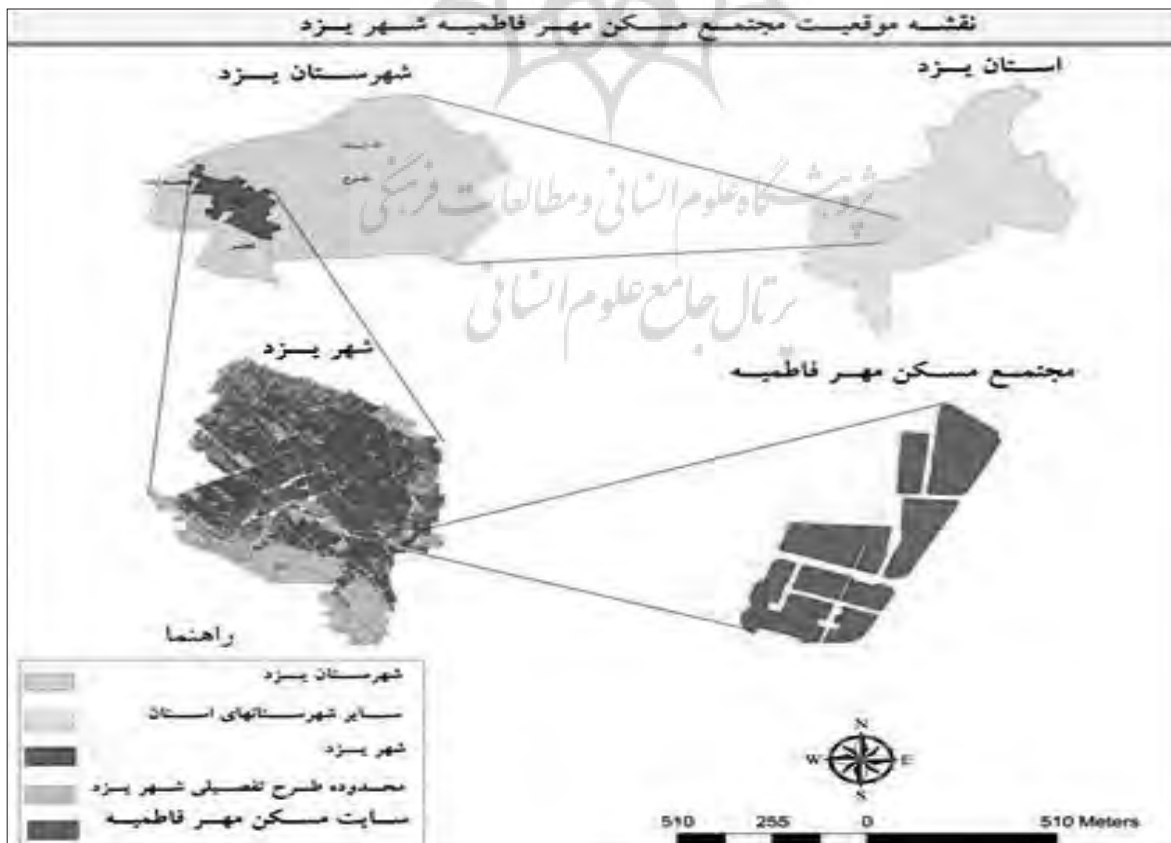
نقشه موقعیت مجتمع مسکن مهر فاطمیه شهر یزد

شهرستان یزد

استان یزد

پژوهشگاه علوم انسانی و مطالعات فرهنگی
پرتال جامع علوم انسانی

شهر یزد

مجتمع مسکن مهر فاطمیه

راهنما

شهرستان یزد
سایر شهرستانهای استان
شهر یزد
محدوده طرح تفصیلی شهر یزد
سایت مسکن مهر فاطمیه

N
W E
S

510 255 0 510 Meters